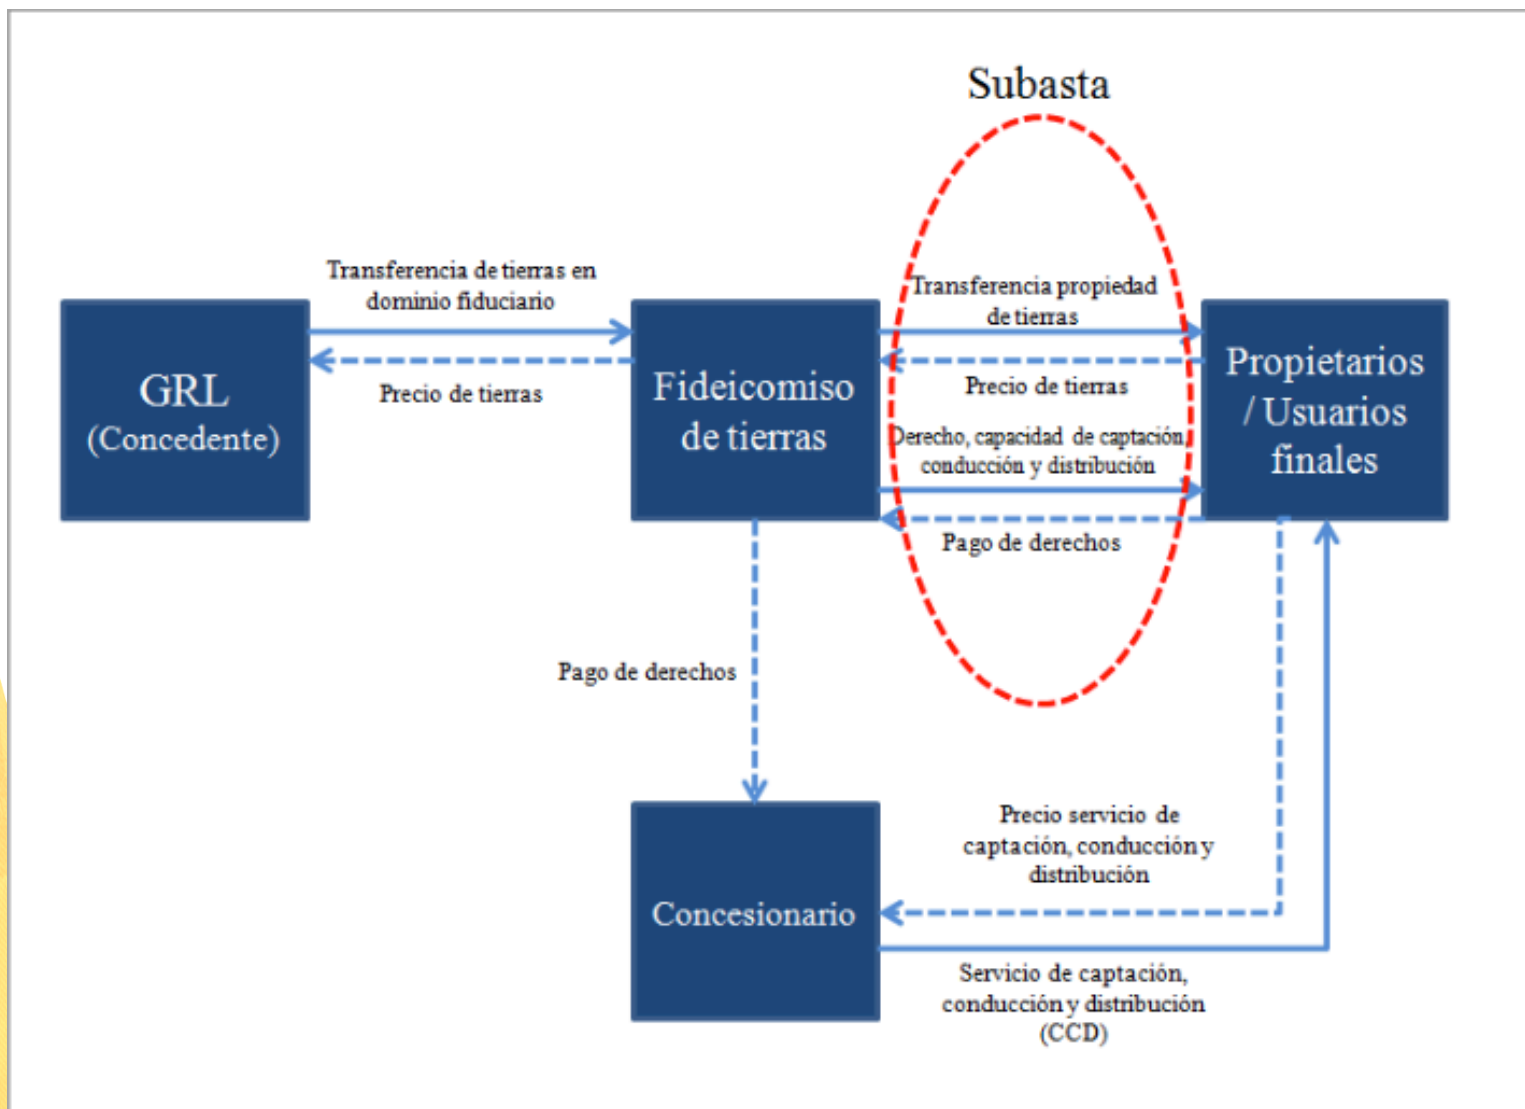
Subasta

GRL
(Concedente)

Transferencia de tierras en dominio fiduciario

Precio de tierras

Fideicomiso de tierras

Transferencia propiedad de tierras

Precio de tierras

Derecho, capacidad de captación, conducción y distribución

Pago de derechos

Propietarios / Usuarios finales

Pago de derechos

Concesionario

Precio servicio de captación, conducción y distribución

Servicio de captación, conducción y distribución (CCD)